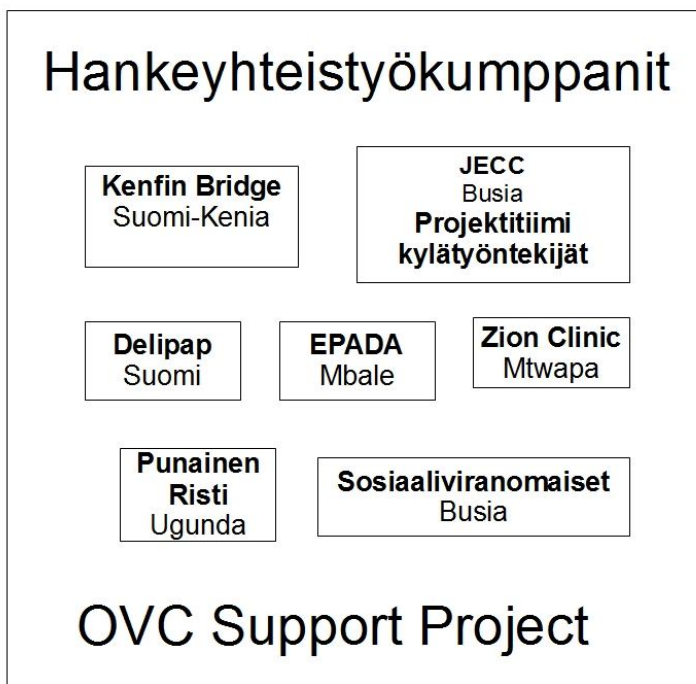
Hankeyhteistyökumppanit

Kenfin Bridge
Suomi-Kenia

JECC
Busia
Projektitiimi
kylätyöntekijät

Delipap
Suomi

EPADA
Mbale

Zion Clinic
Mtwapa

Punainen Risti
Ugunda

Sosiaaliviranomaiset
Busia

OVC Support Project